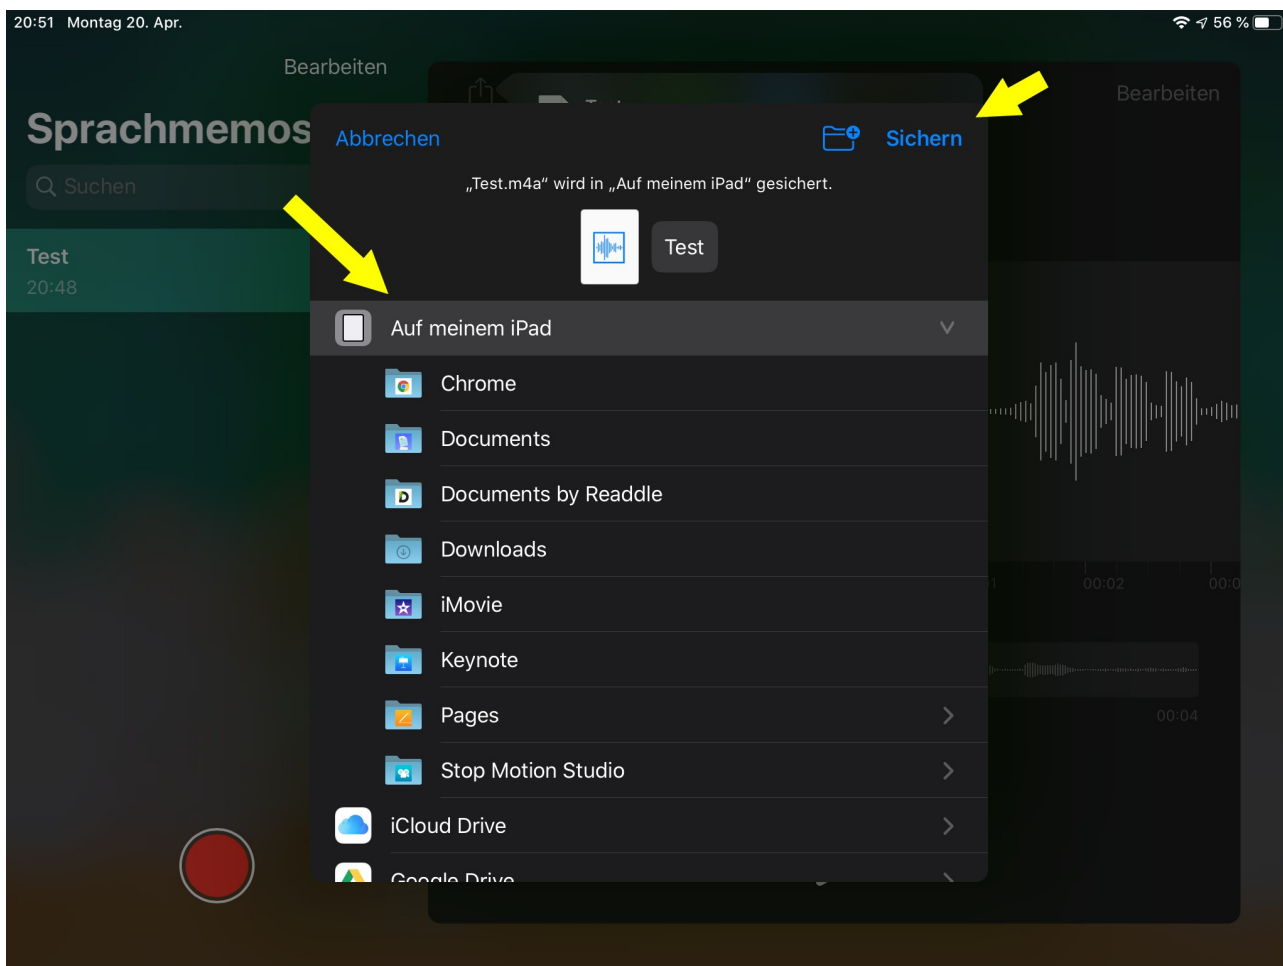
20:51 Montag 20. Apr.

56 %

Bearbeiten

Sprachmemos

Suchen

Test
20:48

Bearbeiten

Abbrechen

Sichern

„Test.m4a“ wird in „Auf meinem iPad“ gesichert.

Test

Auf meinem iPad

Chrome

Documents

Documents by Readdle

Downloads

iMovie

Keynote

Pages

Stop Motion Studio

iCloud Drive

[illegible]

00:02

00:04